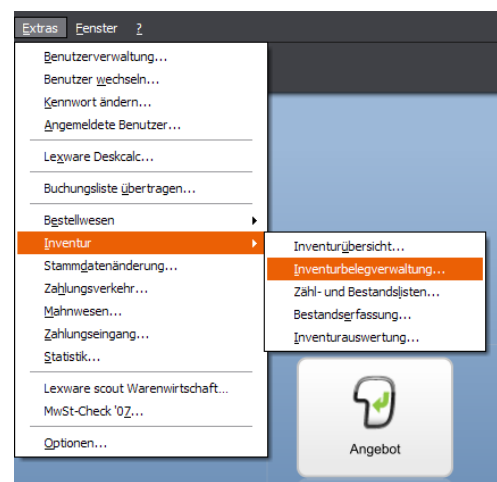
Extras Fenster ?

Benutzerverwaltung...
Benutzer wechseln...
Kennwort ändern...
Angemeldete Benutzer...

Lexware Deskcalc...

Buchungsliste übertragen...

Bestellwesen
Inventur
Stammdatenänderung...
Zahlungsverkehr...
Mahnwesen...
Zahlungseingang...
Statistik...

Lexware scout Warenwirtschaft...
MwSt-Check '07...

Optionen...

Inventurübersicht...
Inventurbelegverwaltung...
Zähl- und Bestandslisten...
Bestandserfassung...
Inventurauswertung...

Angebot